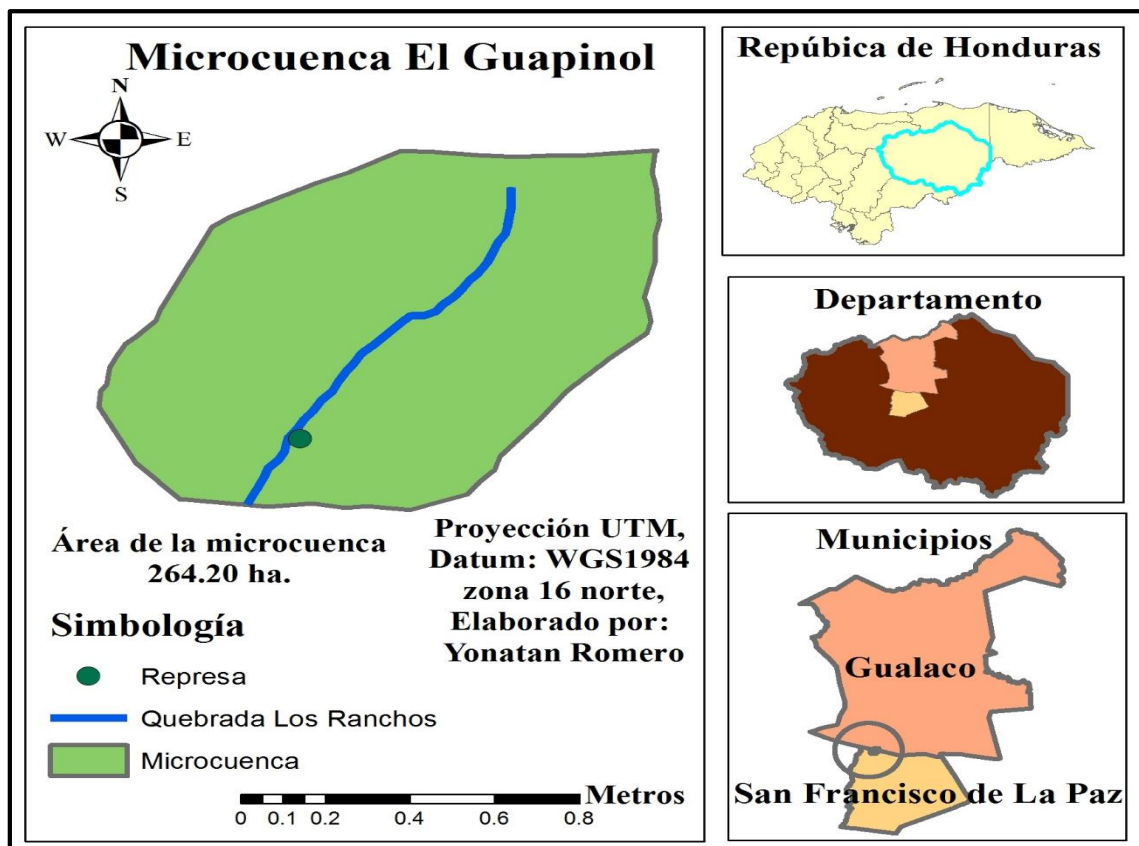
Microcuenca El Guapinol

N
W
E
S

Área de la microcuenca 264.20 ha.

Proyección UTM, Datum: WGS1984 zona 16 norte, Elaborado por: Yonatan Romero

Simbología

Represa

Quebrada Los Ranchos

Microcuenca

Metros
0 0.1 0.2 0.4 0.6 0.8

República de Honduras

Departamento

Municipios

Gualaco

San Francisco de La Paz